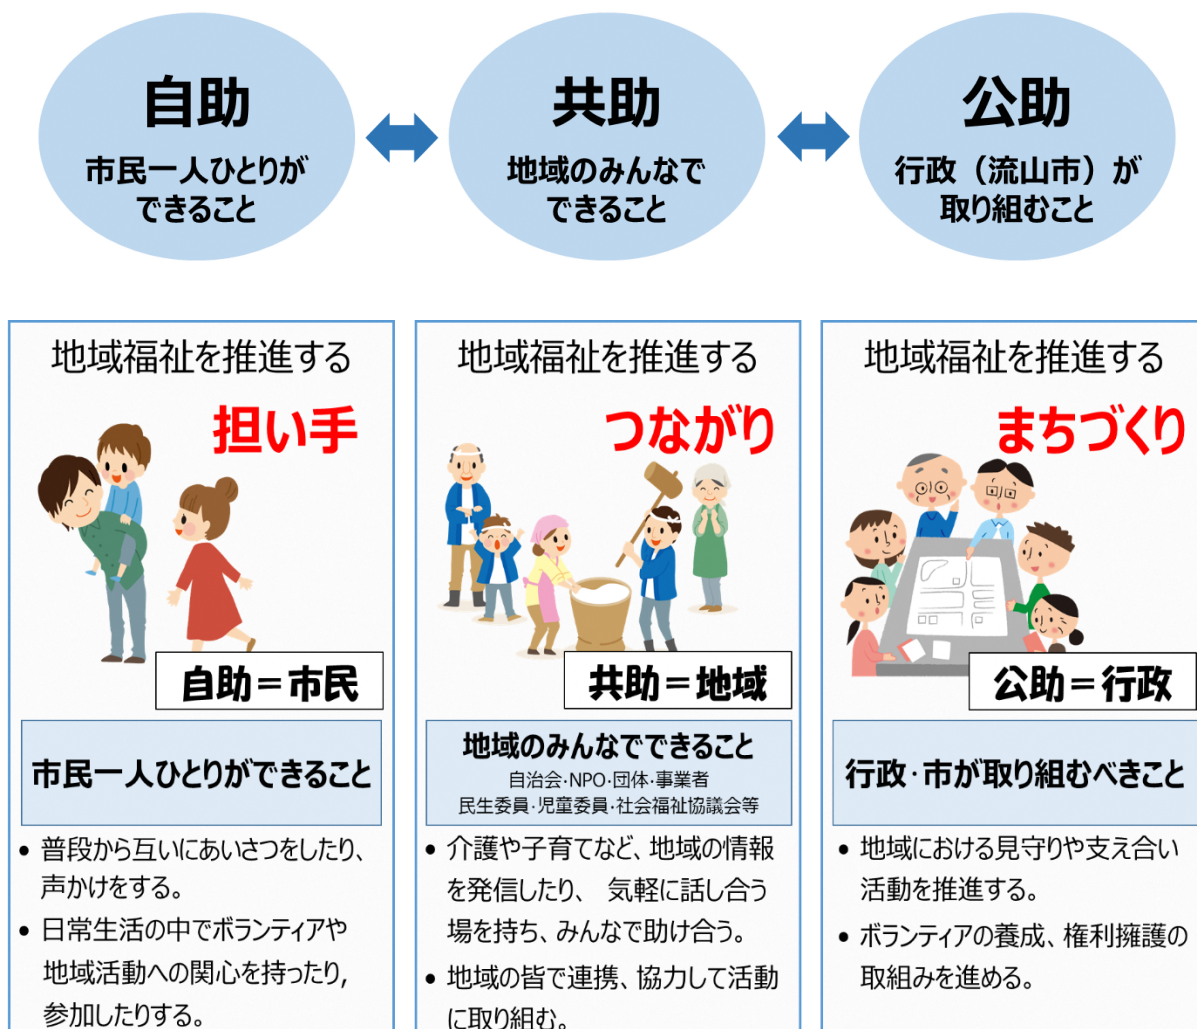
自助
市民一人ひとりができること

共助
地域のみんなでできること

公助
行政（流山市）が取り組むこと

地域福祉を推進する
担い手
自助＝市民
市民一人ひとりができること
• 普段から互いにあいさつをしたり、声かけをする。
• 日常生活の中でボランティアや地域活動への関心を持ったり，参加したりする。

地域福祉を推進する
つながり
共助＝地域
地域のみんなでできること
自治会･NPO･団体･事業者
民生委員･児童委員･社会福祉協議会等
• 介護や子育てなど、地域の情報を発信したり、 気軽に話し合う場を持ち、みんなで助け合う。
• 地域の皆で連携、協力して活動に取り組む。

地域福祉を推進する
まちづくり
公助＝行政
行政･市が取り組むべきこと
• 地域における見守りや支え合い活動を推進する。
• ボランティアの養成、権利擁護の取組みを進める。